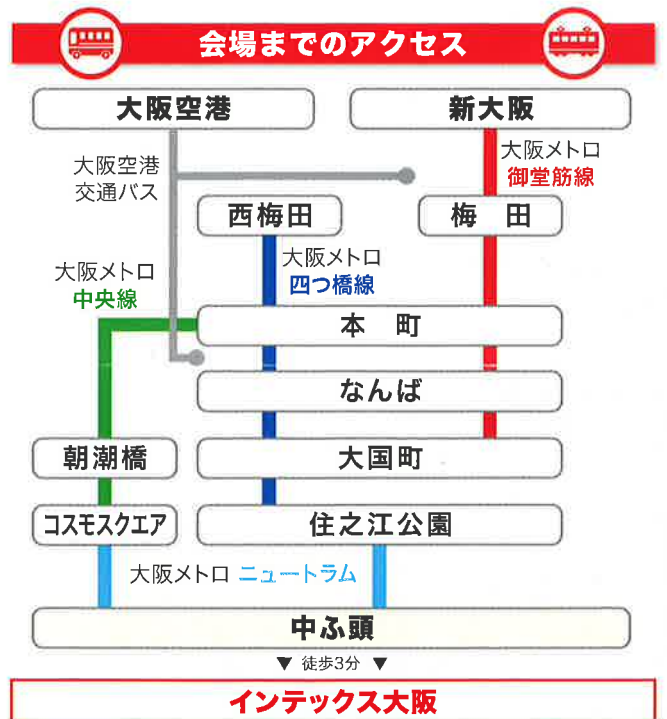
会場までのアクセス

大阪空港

新大阪

大阪空港
交通バス

大阪メトロ
御堂筋線

西梅田

梅　田

大阪メトロ
四つ橋線

大阪メトロ
中央線

本　町

なんば

朝潮橋

大国町

コスモスクエア

住之江公園

大阪メトロ ニュートラム

中ふ頭

▼ 徒歩3分 ▼

インテックス大阪